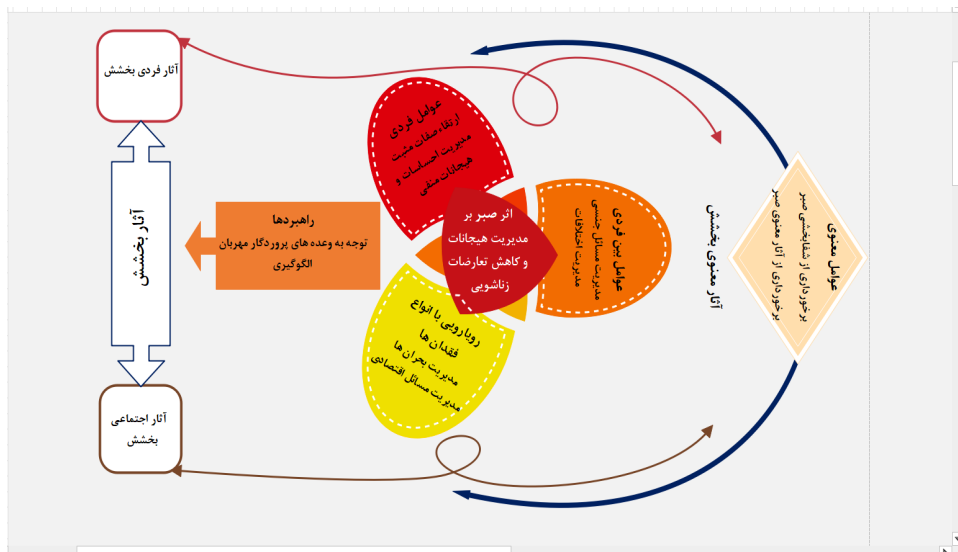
آثار فردی بخشش

عوامل فردی
ارتقاء صفات مثبت
مدیریت احساسات و
هیجانات منفی

راهبردها
توجه به وعده های پروردگار مهربان
الگوگیری

اثر صبر بر
مدیریت هیجانات
و کاهش تعارضات
زناشویی

عوامل بین فردی
مدیریت مسائل جنسی
مدیریت اختلافات

آثار معنوی بخشش

عوامل معنوی
برخورداری از شفابخشی صبر
برخورداری از آثار معنوی صبر

آثار بخشش

رویارویی با انواع
فقدان ها
مدیریت بحران ها
مدیریت مسائل اقتصادی

آثار اجتماعی
بخشش